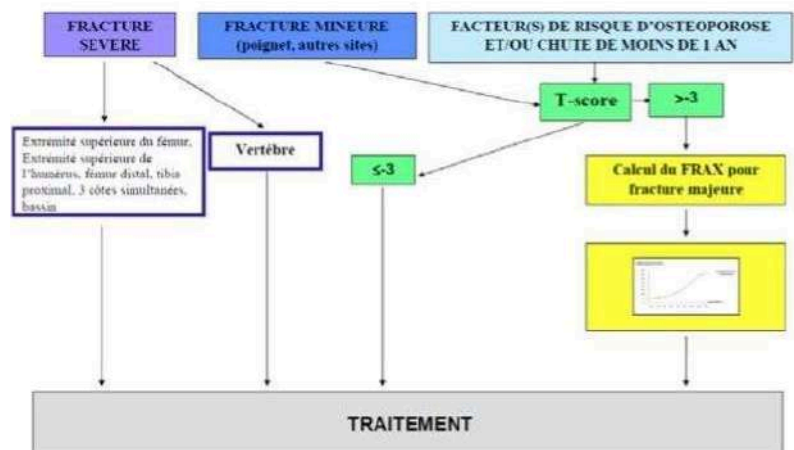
FRACTURE SEVERE

FRACTURE MINEURE (poignet, autres sites)

FACTEUR(S) DE RISQUE D'OSTEOPOROSE ET/OU CHUTE DE MOINS DE 1 AN

T-score

>-3

Extremité supérieure du fémur, Extremité supérieure de l'humérus, fémur distal, tibia proximal, 3 côtes simultanées, bassin

Vertèbre

≤-3

Calcul du FRAX pour fracture majeure

TRAITEMENT